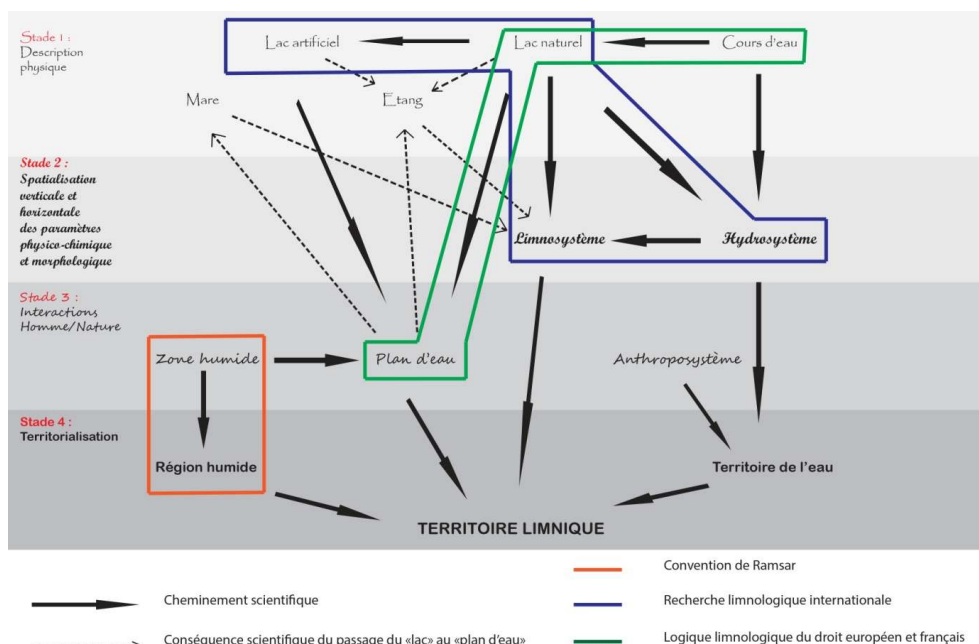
Stade 1 :
Description physique

Lac artificiel
Lac naturel
Cours d'eau
Mare
Etang

Stade 2 :
Spatialisation verticale et horizontale des paramètres physico-chimique et morphologique

Limnosystème
Hydrosystème

Stade 3 :
Interactions Homme/Nature

Zone humide
Plan d'eau
Anthroposystème

Stade 4 :
Territorialisation

Région humide
Territoire de l'eau

TERRITOIRE LIMNIQUE

Cheminement scientifique
Conséquence scientifique du passage du «lac» au «plan d'eau»

Convention de Ramsar
Recherche limnologique internationale
Logique limnologique du droit européen et français